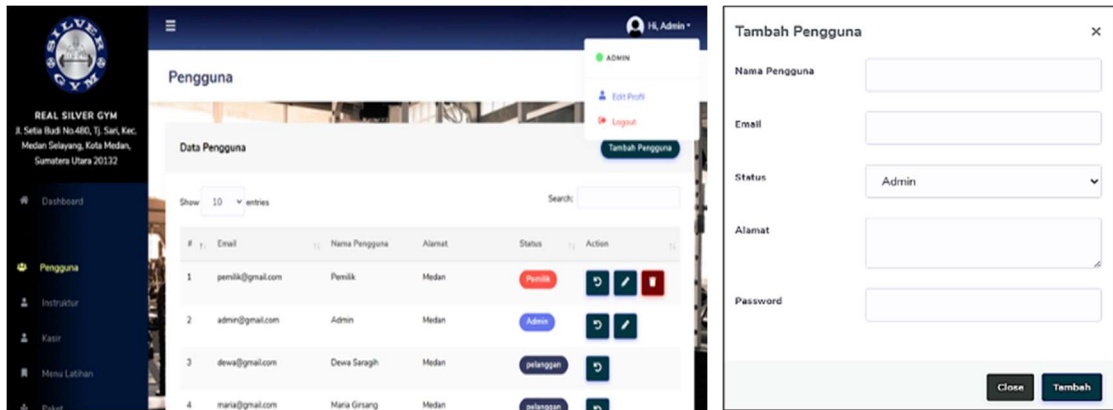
SILVER GYM

REAL SILVER GYM
Jl. Setia Budi No.48D, Tj. Sari, Kec. Medan Selayang, Kota Medan, Sumatera Utara 20132

Dashboard

Pengguna

Instruktur

Kasir

Menu Latihan

Paket

Hi, Admin

ADMIN

Edit Profil

Logout

Pengguna

Data Pengguna

Tambah Pengguna

Show 10 entries

Search:

| # | Email | Nama Pengguna | Alamat | Status | Action |
|---|---|---|---|---|---|
| 1 | pemilik@gmail.com | Pemilik | Medan | Pemilik | |
| 2 | admin@gmail.com | Admin | Medan | Admin | |
| 3 | dewa@gmail.com | Dewa Saragih | Medan | pelanggan | |
| 4 | maria@gmail.com | Maria Girsang | Medan | pelanggan | |

Tambah Pengguna ×

Nama Pengguna

Email

Status
Admin

Alamat

Password

Close
Tambah